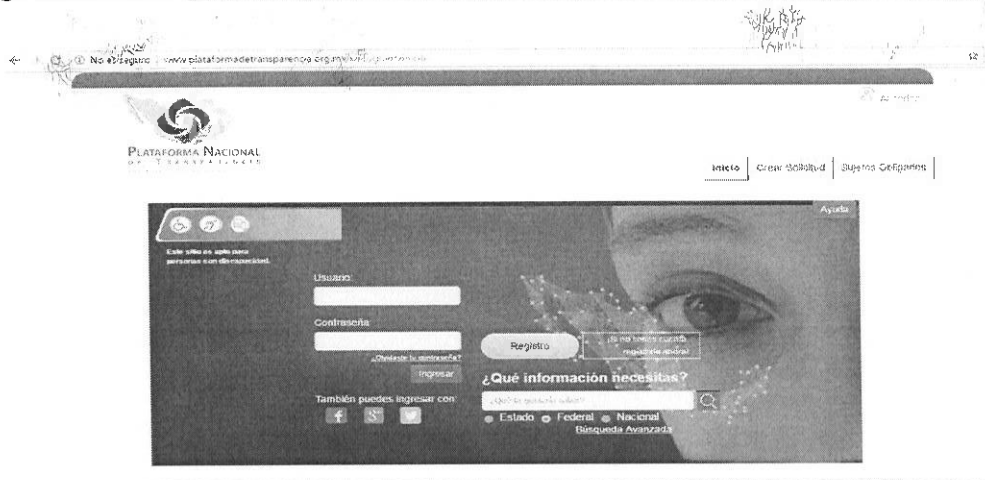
No es seguro | www.plataformadetransparencia.org.mx/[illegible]

PLATAFORMA NACIONAL DE TRANSPARENCIA

Inicio | Crear Solicitud | Sujetos Obligados

Ayuda

Este sitio es apto para personas con discapacidad.

Usuario:

Contraseña:

¿Olvidaste tu contraseña?

Ingresar

También puedes ingresar con:

Registro

¿Si no tienes cuenta, regístrate ahora!

¿Qué información necesitas?

¿Qué te gustaría saber?

Estado Federal Nacional

Búsqueda Avanzada